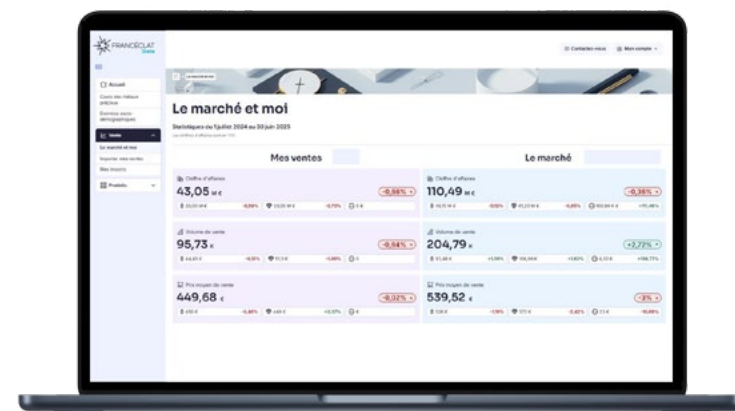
FRANCECLAT Data

Contactez-nous Mon compte

Accueil
Cours des métaux précieux
Données socio-démographiques
Ventes
Le marché et moi
Importer mes ventes
Mes imports
Produits

Le marché et moi

Statistiques du 1 juillet 2024 au 30 juin 2025

Mes ventes

Le marché

Chiffre d'affaires
43,05 M€
-0,98%

Chiffre d'affaires
110,49 M€
-0,36%

Volume de vente
95,73 K
-0,94%

Volume de vente
204,79 K
+2,72%

Prix moyen de vente
449,68 €
-0,02%

Prix moyen de vente
539,52 €
-3%